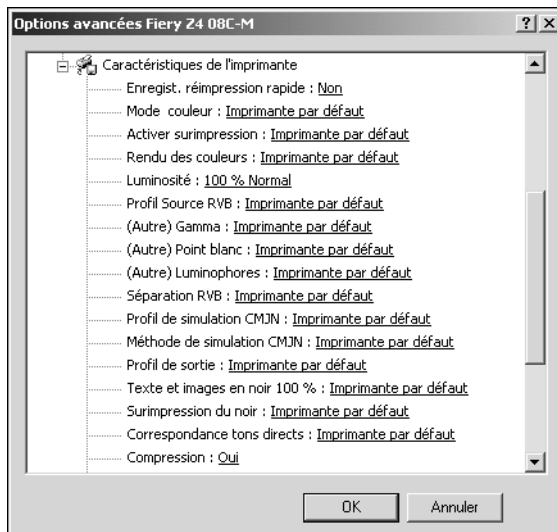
Options avancées Fiery Z4 08C-M

?| X

Caractéristiques de l'imprimante
Enregist. réimpression rapide : Non
Mode couleur : Imprimante par défaut
Activer surimpression : Imprimante par défaut
Rendu des couleurs : Imprimante par défaut
Luminosité : 100 % Normal
Profil Source RVB : Imprimante par défaut
(Autre) Gamma : Imprimante par défaut
(Autre) Point blanc : Imprimante par défaut
(Autre) Luminophores : Imprimante par défaut
Séparation RVB : Imprimante par défaut
Profil de simulation CMJN : Imprimante par défaut
Méthode de simulation CMJN : Imprimante par défaut
Profil de sortie : Imprimante par défaut
Texte et images en noir 100 % : Imprimante par défaut
Surimpression du noir : Imprimante par défaut
Correspondance tons directs : Imprimante par défaut
Compression : Oui

OK
Annuler